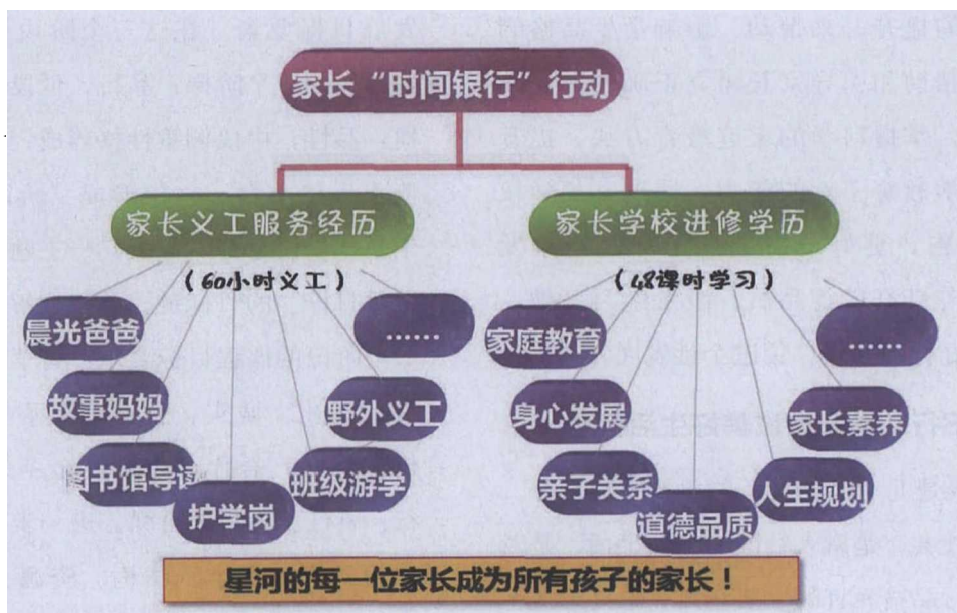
家长“时间银行”行动

家长义工服务经历

（60小时义工）

晨光爸爸

故事妈妈

图书馆导读

护学岗

班级游学

野外义工

……

家长学校进修学历

（48课时学习）

家庭教育

身心发展

亲子关系

道德品质

人生规划

家长素养

……

星河的每一位家长成为所有孩子的家长！